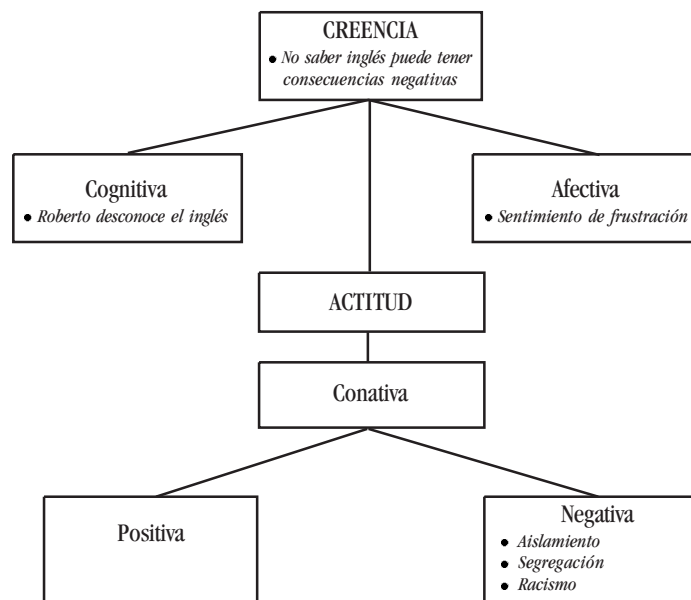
CREENCIA
• No saber inglés puede tener consecuencias negativas

Cognitiva
• Roberto desconoce el inglés

Afectiva
• Sentimiento de frustración

ACTITUD

Conativa

Positiva

Negativa
• Aislamiento
• Segregación
• Racismo